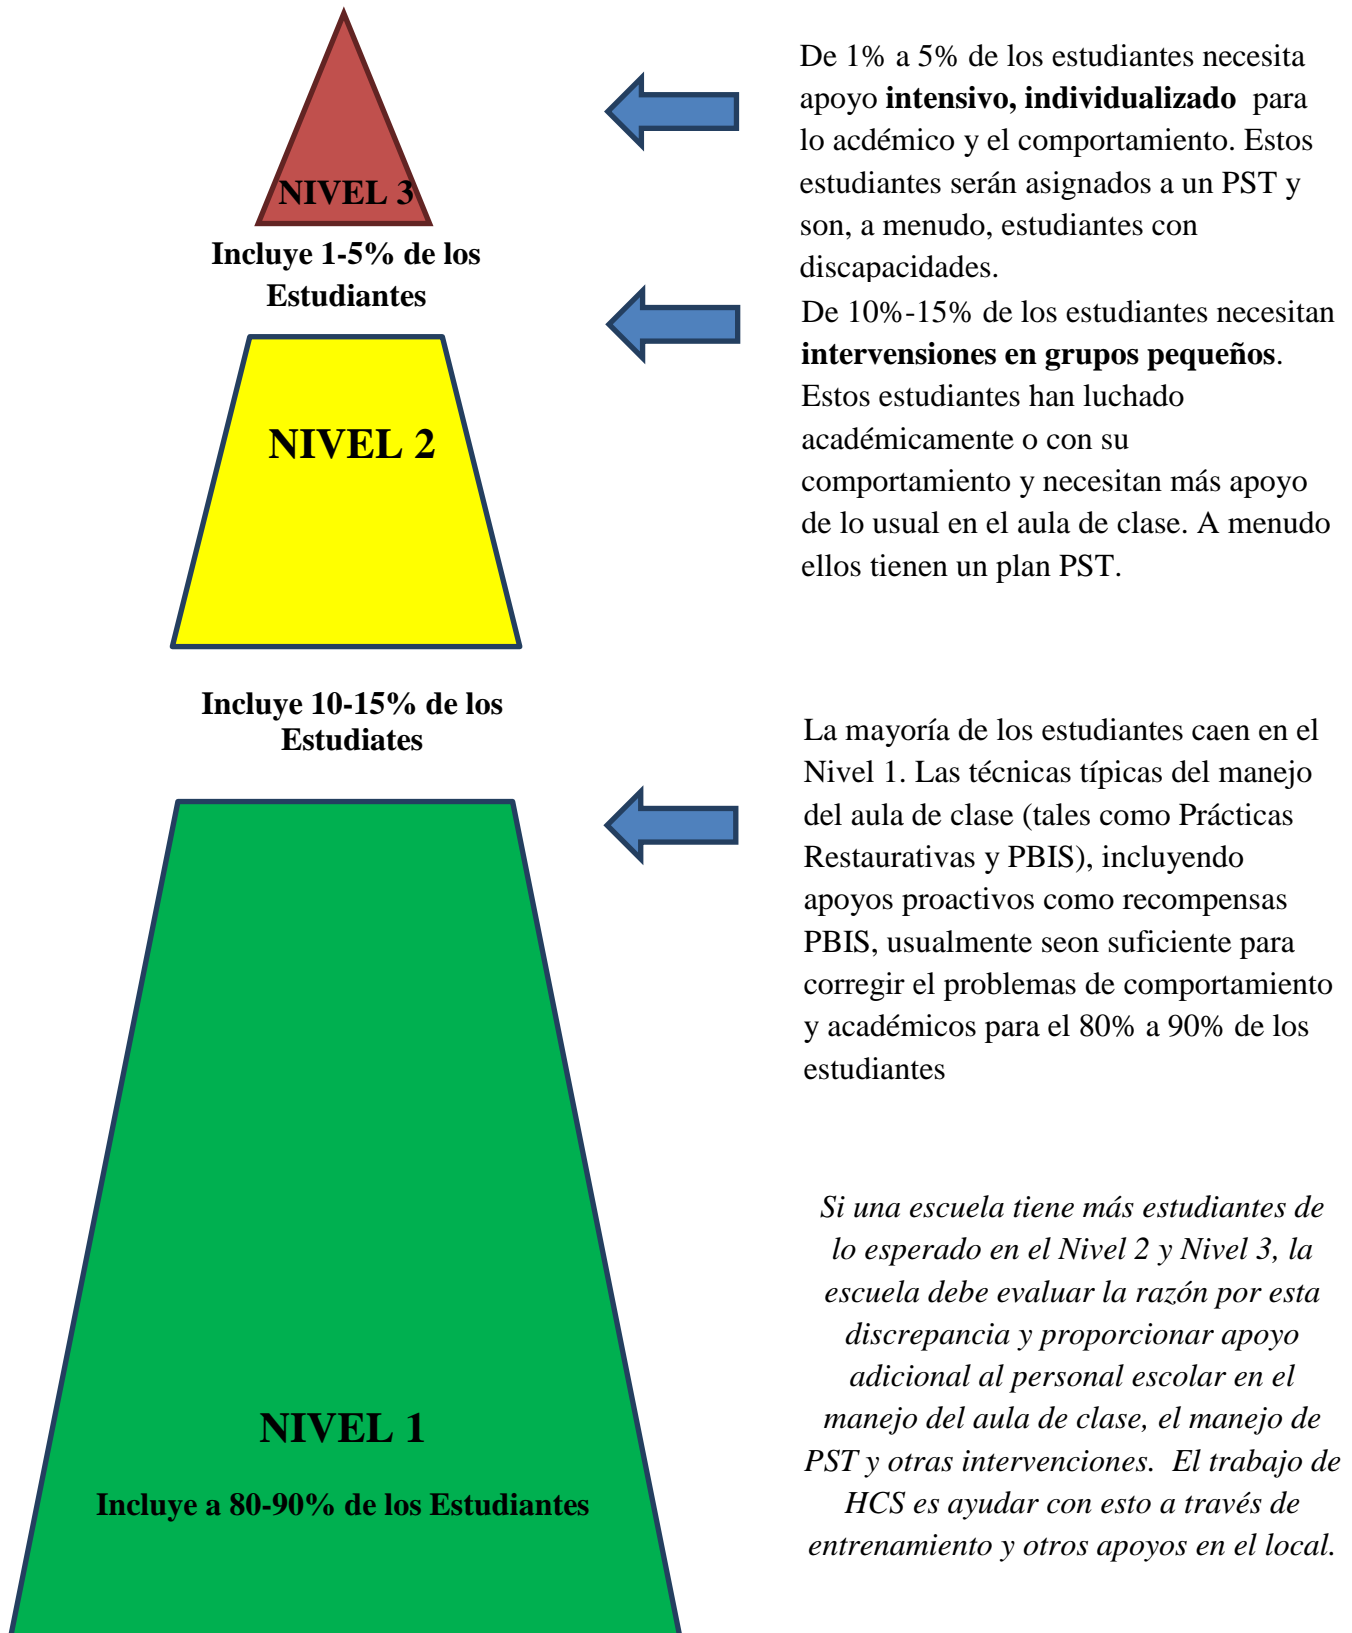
NIVEL 3

Incluye 1-5% de los Estudiantes

De 1% a 5% de los estudiantes necesita apoyo **intensivo, individualizado** para lo acdémico y el comportamiento. Estos estudiantes serán asignados a un PST y son, a menudo, estudiantes con discapacidades.

NIVEL 2

De 10%-15% de los estudiantes necesitan **intervensiones en grupos pequeños**. Estos estudiantes han luchado académicamente o con su comportamiento y necesitan más apoyo de lo usual en el aula de clase. A menudo ellos tienen un plan PST.

Incluye 10-15% de los Estudiates

La mayoría de los estudiantes caen en el Nivel 1. Las técnicas típicas del manejo del aula de clase (tales como Prácticas Restaurativas y PBIS), incluyendo apoyos proactivos como recompensas PBIS, usualmente seon suficiente para corregir el problemas de comportamiento y académicos para el 80% a 90% de los estudiantes

NIVEL 1

Incluye a 80-90% de los Estudiantes

*Si una escuela tiene más estudiantes de lo esperado en el Nivel 2 y Nivel 3, la escuela debe evaluar la razón por esta discrepancia y proporcionar apoyo adicional al personal escolar en el manejo del aula de clase, el manejo de PST y otras intervenciones. El trabajo de HCS es ayudar con esto a través de entrenamiento y otros apoyos en el local.*